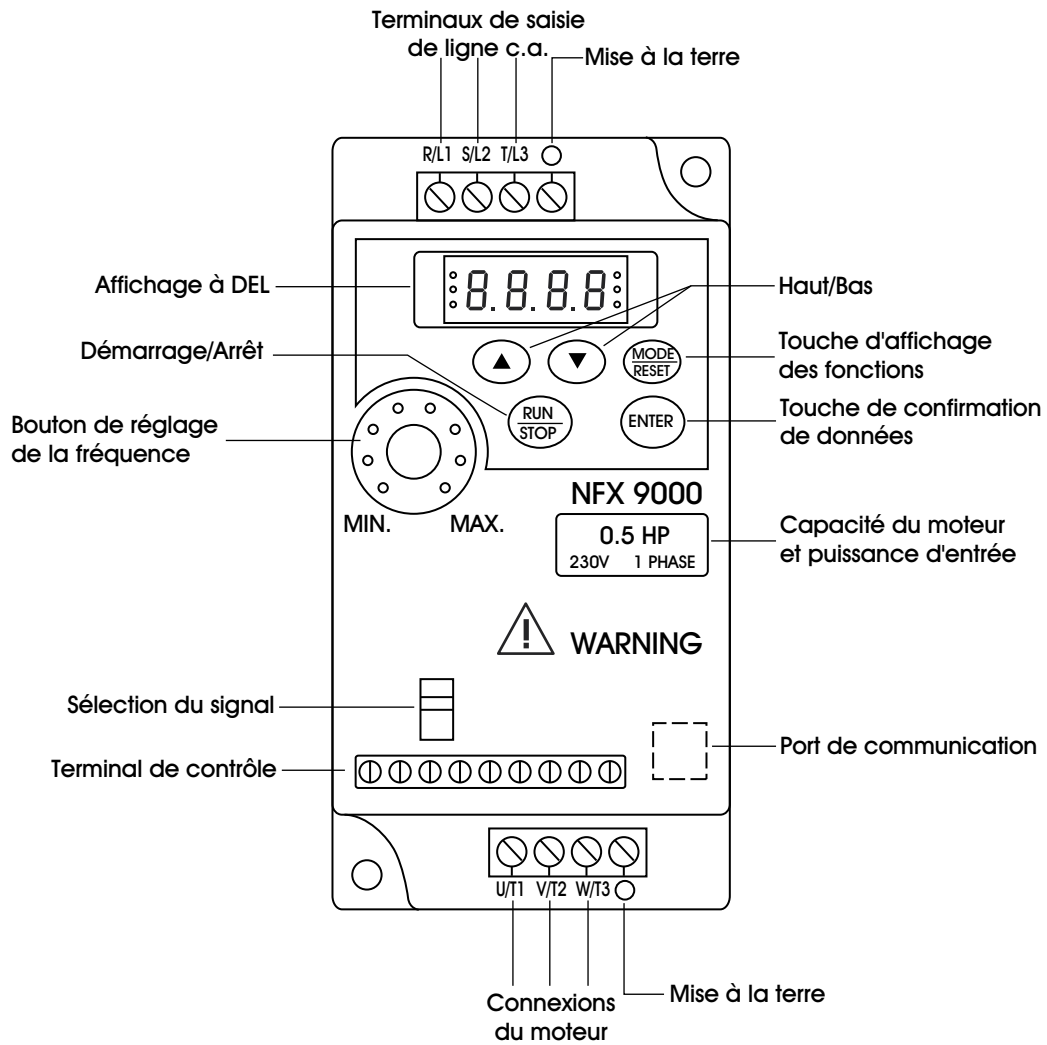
Terminaux de saisie de ligne c.a.

Mise à la terre

R/L1 S/L2 T/L3

Affichage à DEL

8.8.8.8

Haut/Bas

Démarrage/Arrêt

MODE
RESET

Touche d'affichage des fonctions

Bouton de réglage de la fréquence

RUN
STOP

ENTER

Touche de confirmation de données

NFX 9000

MIN. MAX.

0.5 HP
230V 1 PHASE

Capacité du moteur et puissance d'entrée

WARNING

Sélection du signal

Port de communication

Terminal de contrôle

U/T1 V/T2 W/T3

Connexions du moteur

Mise à la terre